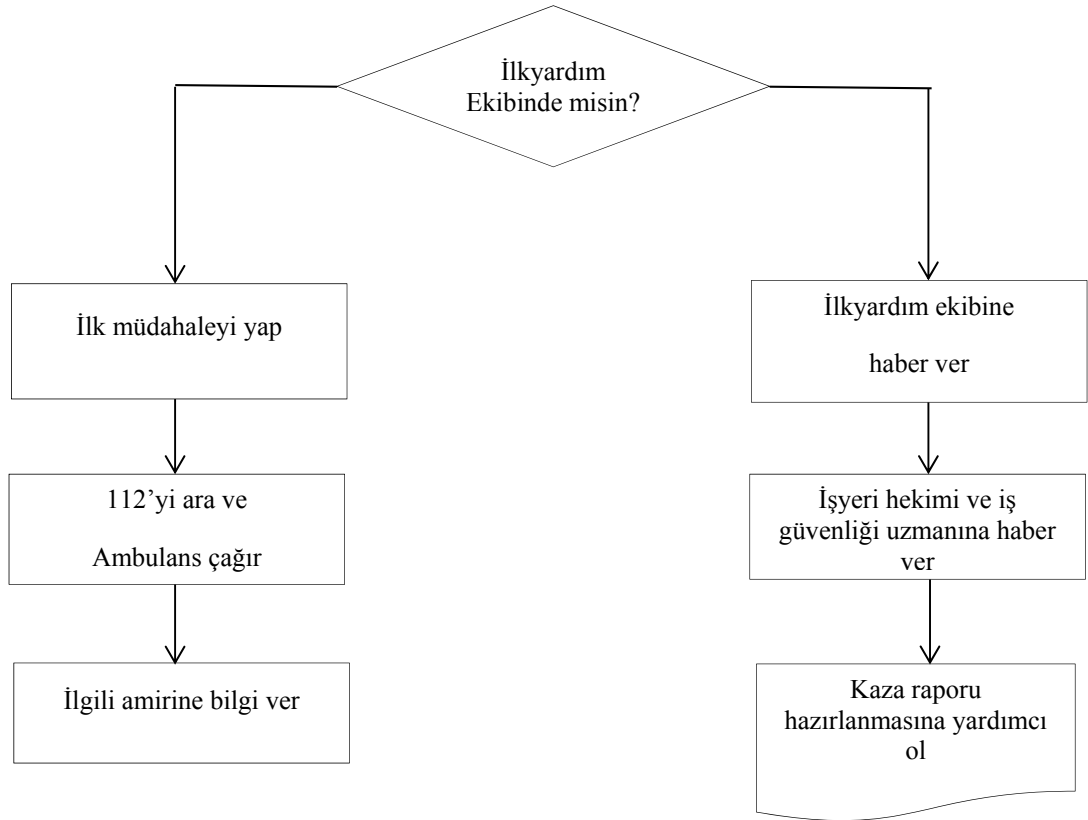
İlkyardım Ekibinde misin?

İlk müdahaleyi yap

112'yi ara ve

Ambulans çağır

İlgili amirine bilgi ver

İlkyardım ekibine

haber ver

İşyeri hekimi ve iş güvenliği uzmanına haber ver

Kaza raporu hazırlanmasına yardımcı ol